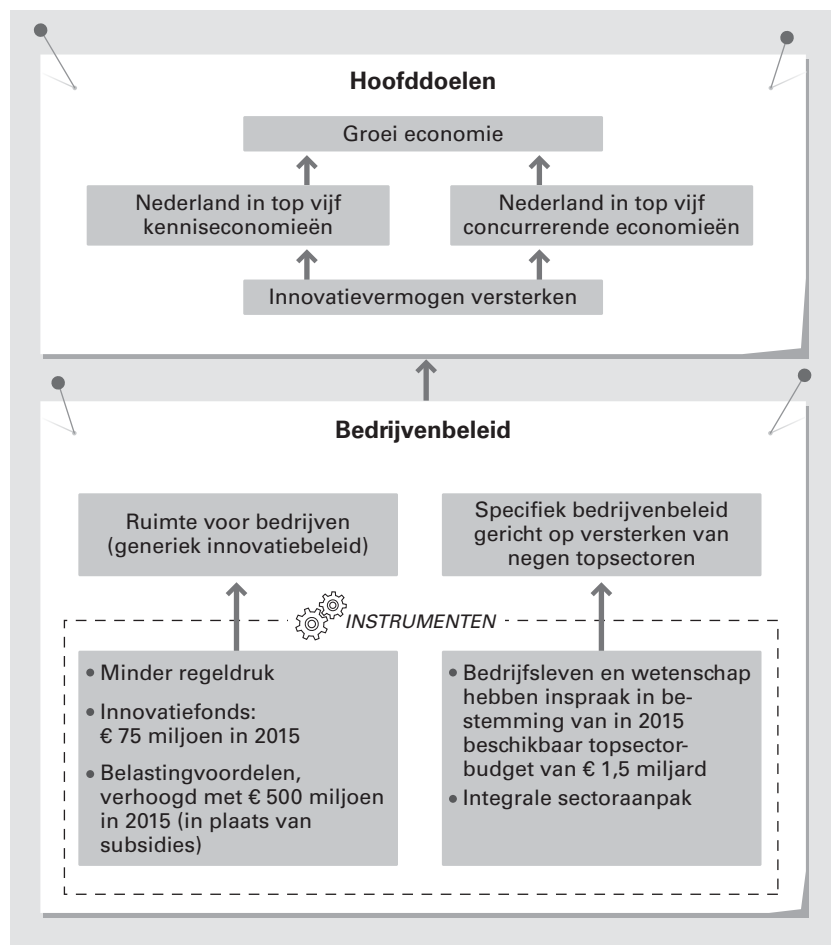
Hoofddoelen

Groei economie

Nederland in top vijf kenniseconomieën

Nederland in top vijf concurrerende economieën

Innovatievermogen versterken

Bedrijvenbeleid

Ruimte voor bedrijven (generiek innovatiebeleid)

Specifiek bedrijvenbeleid gericht op versterken van negen topsectoren

INSTRUMENTEN

• Minder regeldruk
• Innovatiefonds: € 75 miljoen in 2015
• Belastingvoordelen, verhoogd met € 500 miljoen in 2015 (in plaats van subsidies)

• Bedrijfsleven en wetenschap hebben inspraak in bestemming van in 2015 beschikbaar topsectorbudget van € 1,5 miljard
• Integrale sectoraanpak